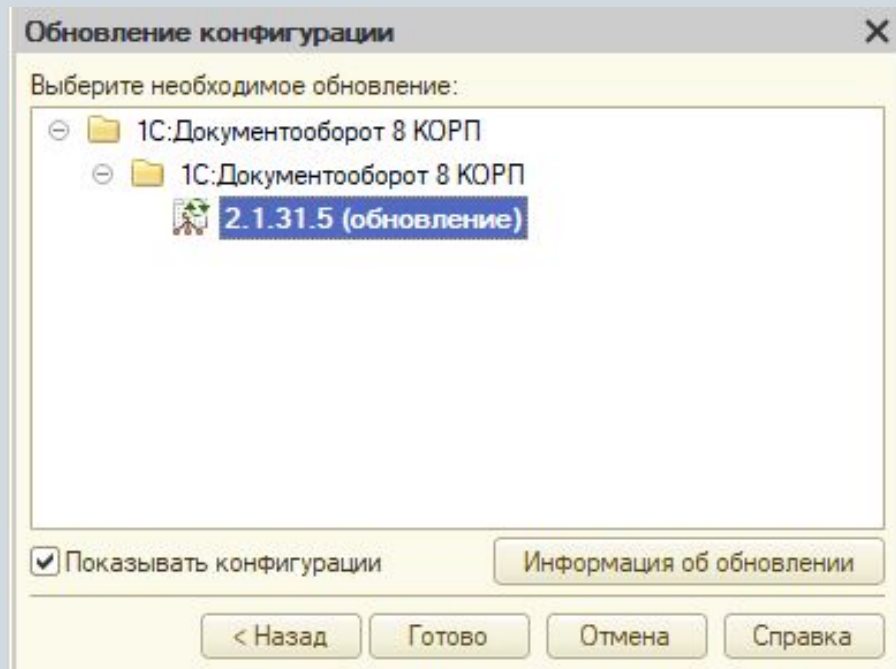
Обновление конфигурации

Выберите необходимое обновление:

1С:Документооборот 8 КОРП

1С:Документооборот 8 КОРП

2.1.31.5 (обновление)

Показывать конфигурации

Информация об обновлении

< Назад

Готово

Отмена

Справка